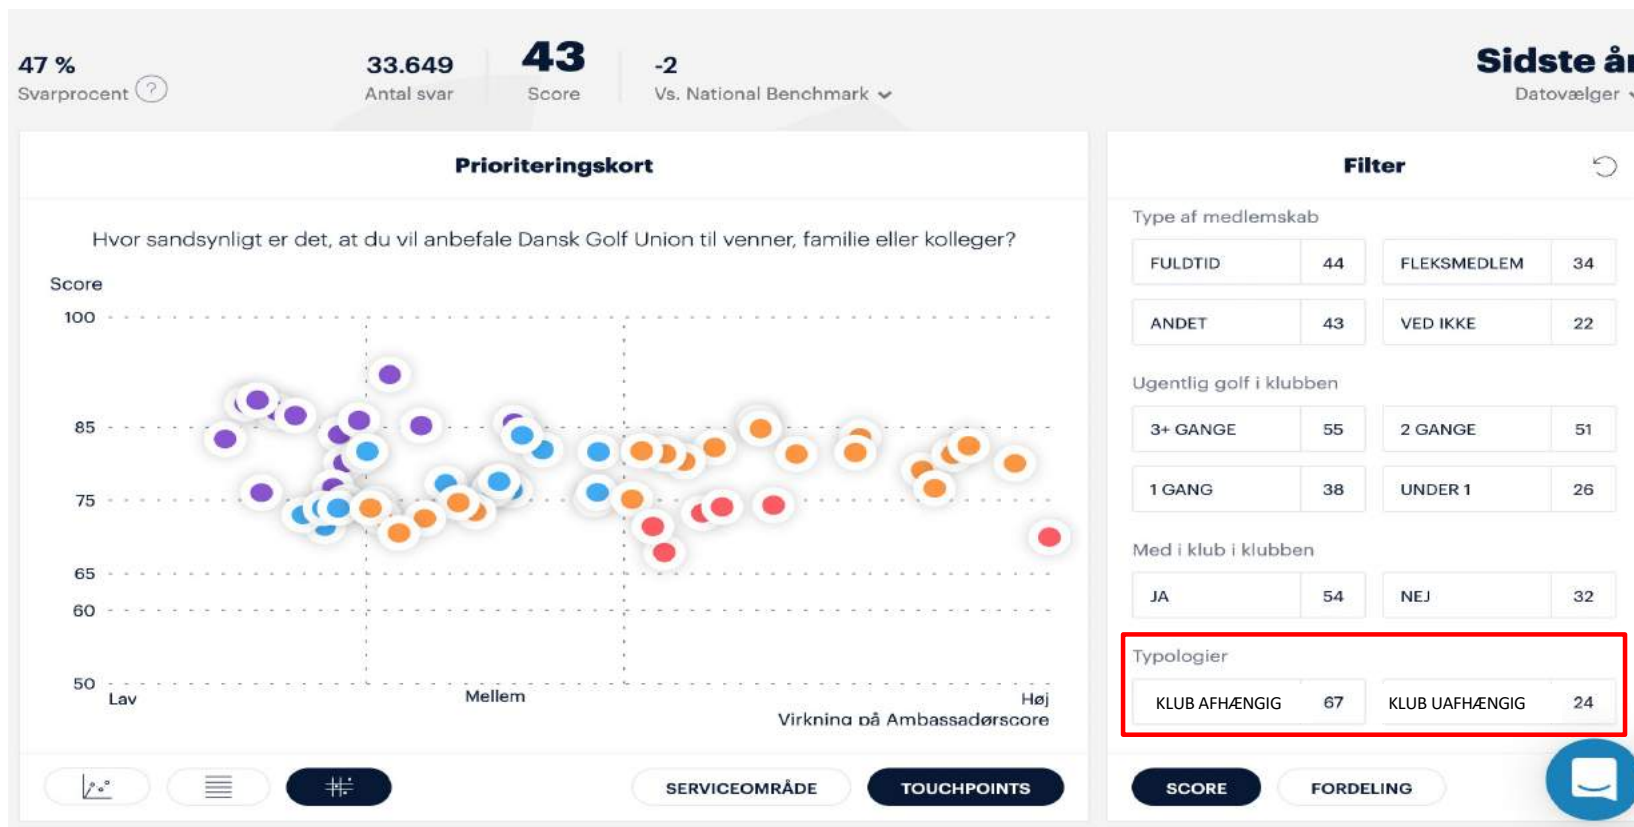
47 %
Svarprocent ?

33.649
Antal svar

43
Score

-2
Vs. National Benchmark

Sidste år
Datovælger

Prioriteringskort

Hvor sandsynligt er det, at du vil anbefale Dansk Golf Union til venner, familie eller kolleger?

Score
100
85
75
65
60
50
Lav
Mellem
Høj
Virkning på Ambassadørscore

SERVICEOMRÅDE
TOUCHPOINTS

Filter

Type af medlemskab

| FULDTID | 44 | FLEKSMEDLEM | 34 |
|---|---|---|---|
| ANDET | 43 | VED IKKE | 22 |

Ugentlig golf i klubben

| 3+ GANGE | 55 | 2 GANGE | 51 |
|---|---|---|---|
| 1 GANG | 38 | UNDER 1 | 26 |

Med i klub i klubben

| JA | 54 | NEJ | 32 |
|---|---|---|---|

Typologier

| KLUB AFHÆNGIG | 67 | KLUB UAFHÆNGIG | 24 |
|---|---|---|---|

SCORE
FORDELING